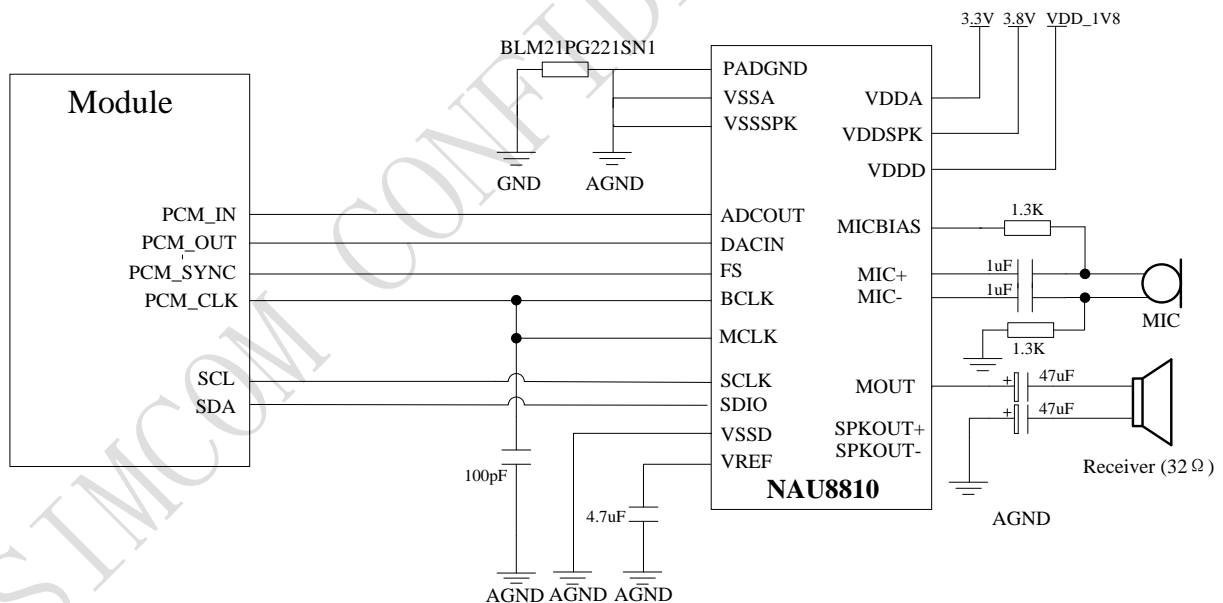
3.3V 3.8V VDD_1V8

BLM21PG221SN1

Module

PADGND
VSSA
VSSSPK

GND AGND

VDDA
VDDSPK
VDDD

PCM_IN
PCM_OUT
PCM_SYNC
PCM_CLK

ADCOUT
DACIN
FS
BCLK
MCLK

MICBIAS
1.3K
MIC+
MIC-
1uF
1uF
MIC
1.3K

SCL
SDA

SCLK
SDIO
VSSD
VREF

MOUT
SPKOUT+
SPKOUT-
47uF
47uF
Receiver (32Ω)

100pF
4.7uF

NAU8810

AGND

AGND AGND AGND

SIMCOM CONFIDENTIAL